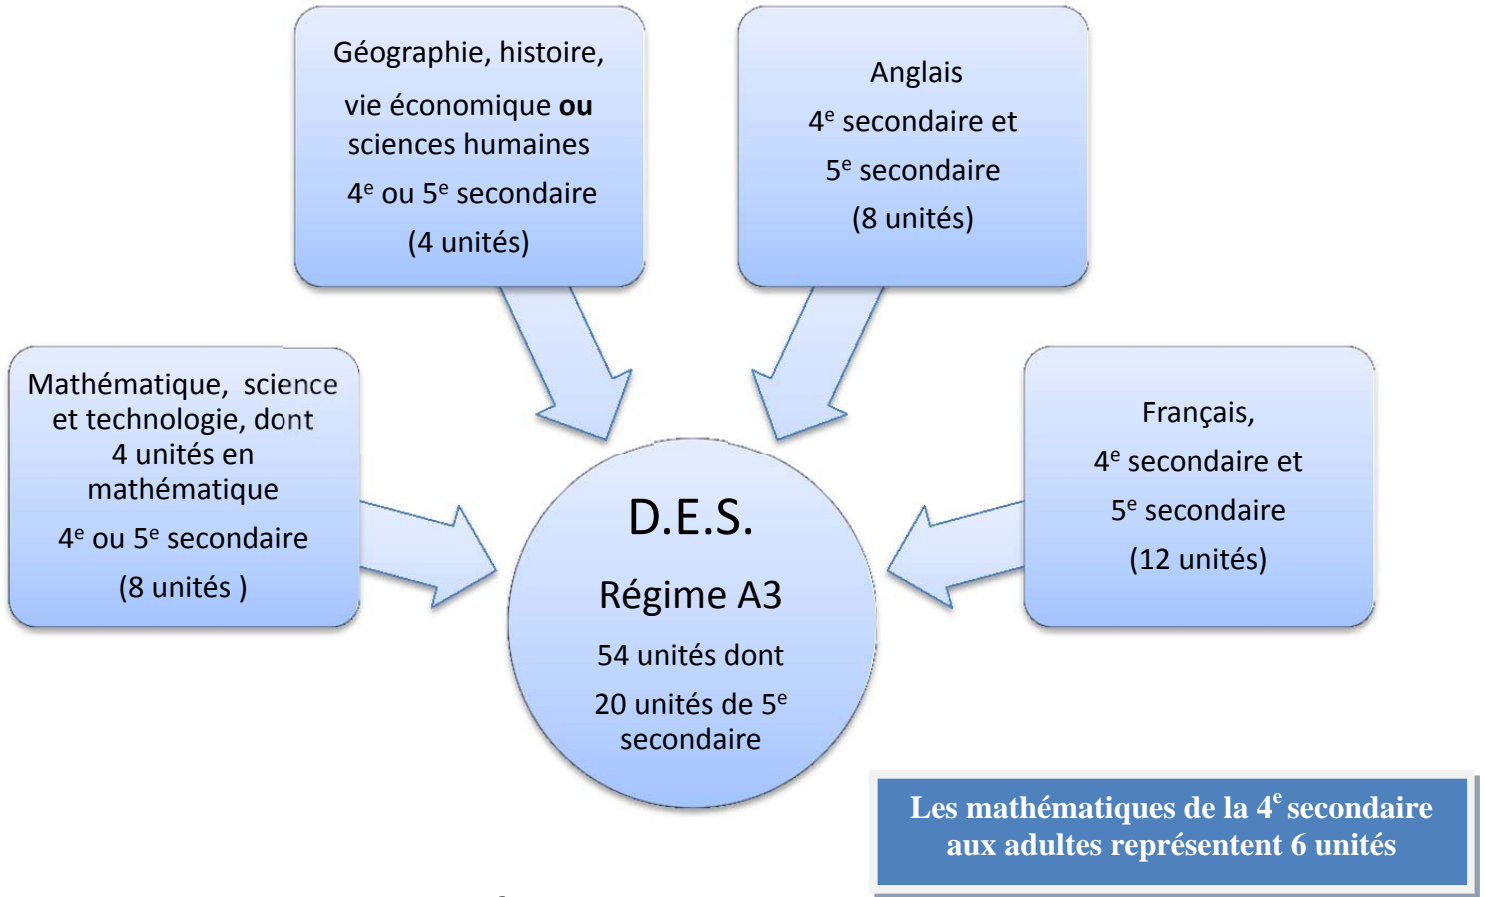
Géographie, histoire, vie économique **ou** sciences humaines

$4^e$ ou $5^e$ secondaire

(4 unités)

Anglais

$4^e$ secondaire et

$5^e$ secondaire

(8 unités)

Mathématique, science et technologie, dont 4 unités en mathématique

$4^e$ ou $5^e$ secondaire

(8 unités )

D.E.S.

Régime A3

54 unités dont

20 unités de $5^e$ secondaire

Français,

$4^e$ secondaire et

$5^e$ secondaire

(12 unités)

Les mathématiques de la $4^e$ secondaire aux adultes représentent 6 unités